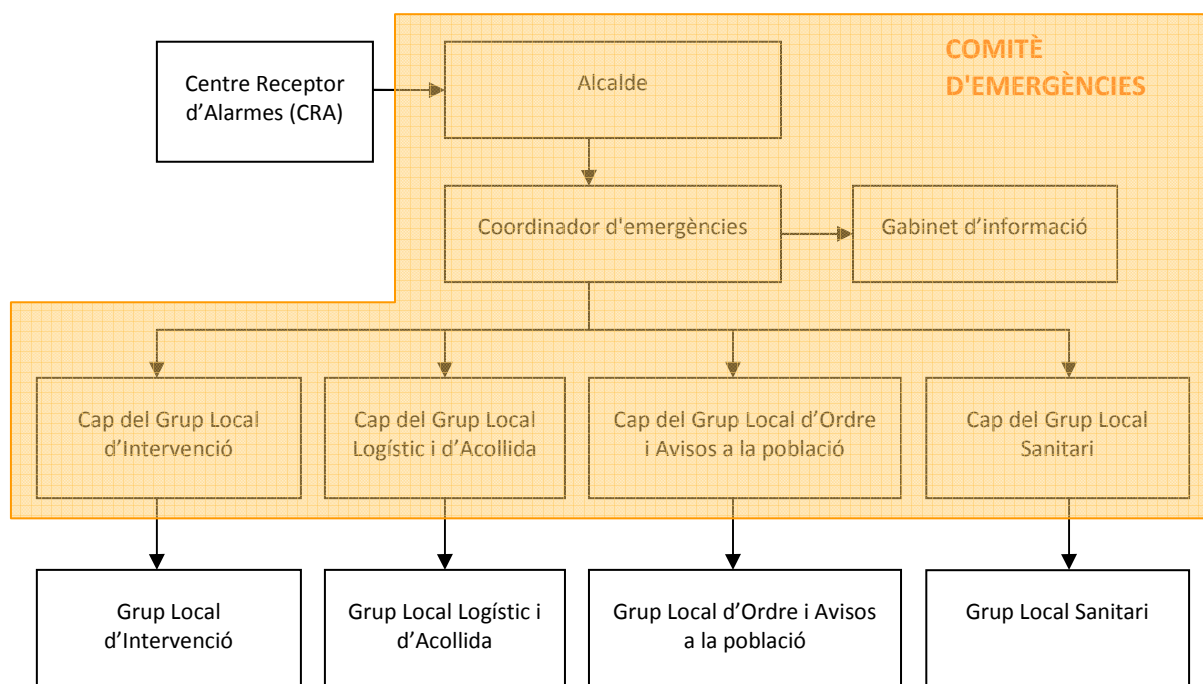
Centre Receptor d'Alarmes (CRA)

Alcalde

COMITÈ D'EMERGÈNCIES

Coordinador d'emergències

Gabinet d'informació

Cap del Grup Local d'Intervenció

Cap del Grup Local Logístic i d'Acollida

Cap del Grup Local d'Ordre i Avisos a la població

Cap del Grup Local Sanitari

Grup Local d'Intervenció

Grup Local Logístic i d'Acollida

Grup Local d'Ordre i Avisos a la població

Grup Local Sanitari